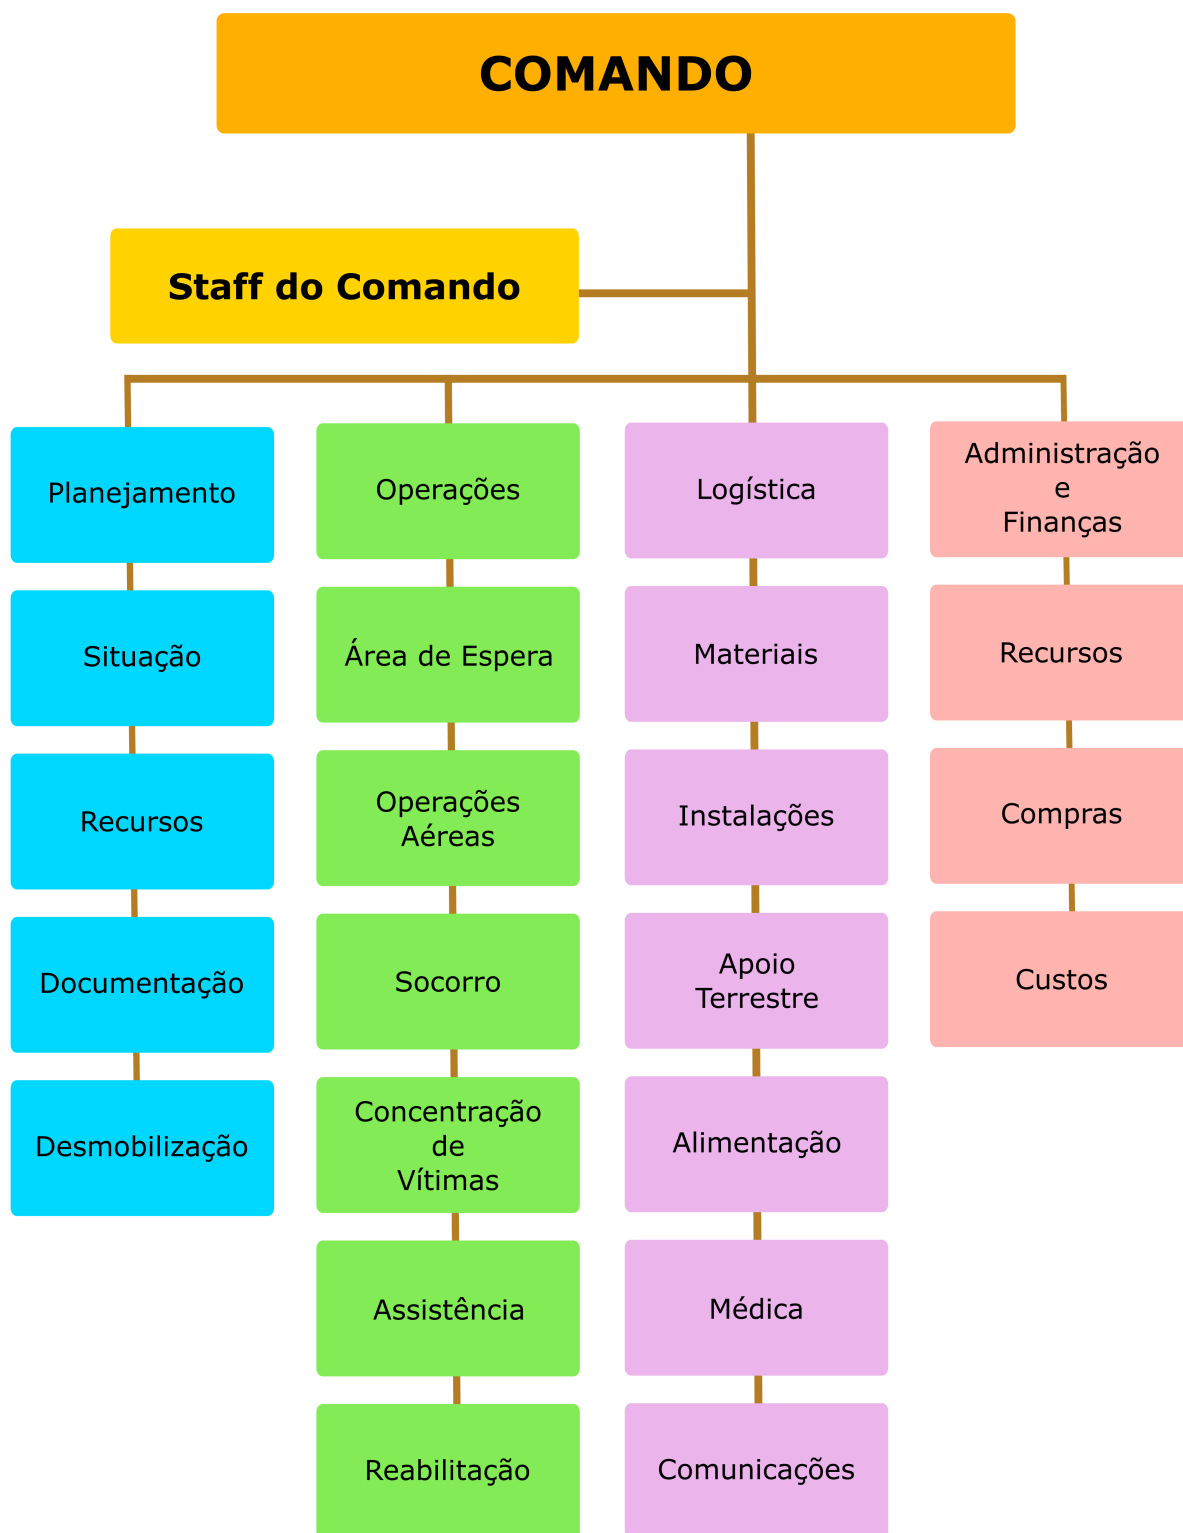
COMANDO

Staff do Comando

Planejamento

Situação

Recursos

Documentação

Desmobilização

Operações

Área de Espera

Operações Aéreas

Socorro

Concentração de Vítimas

Assistência

Reabilitação

Logística

Materiais

Instalações

Apoio Terrestre

Alimentação

Médica

Comunicações

Administração e Finanças

Recursos

Compras

Custos